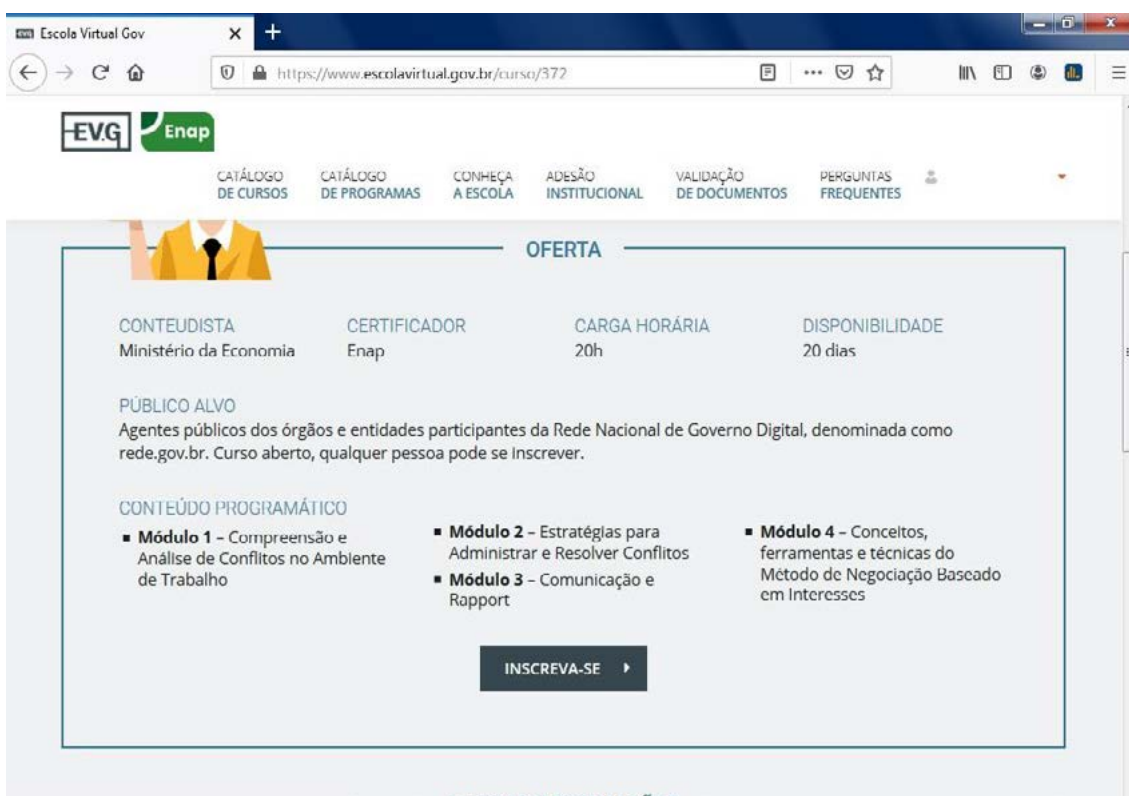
Escola Virtual Gov

https://www.escolavirtual.gov.br/curso/372

EV.G Enap

CATÁLOGO DE CURSOS
CATÁLOGO DE PROGRAMAS
CONHEÇA A ESCOLA
ADESÃO INSTITUCIONAL
VALIDAÇÃO DE DOCUMENTOS
PERGUNTAS FREQUENTES

OFERTA

CONTEUDISTA
Ministério da Economia

CERTIFICADOR
Enap

CARGA HORÁRIA
20h

DISPONIBILIDADE
20 dias

PÚBLICO ALVO
Agentes públicos dos órgãos e entidades participantes da Rede Nacional de Governo Digital, denominada como rede.gov.br. Curso aberto, qualquer pessoa pode se inscrever.

CONTEÚDO PROGRAMÁTICO

- **Módulo 1** – Compreensão e Análise de Conflitos no Ambiente de Trabalho
- **Módulo 2** – Estratégias para Administrar e Resolver Conflitos
- **Módulo 3** – Comunicação e Rapport
- **Módulo 4** – Conceitos, ferramentas e técnicas do Método de Negociação Baseado em Interesses

INSCREVA-SE